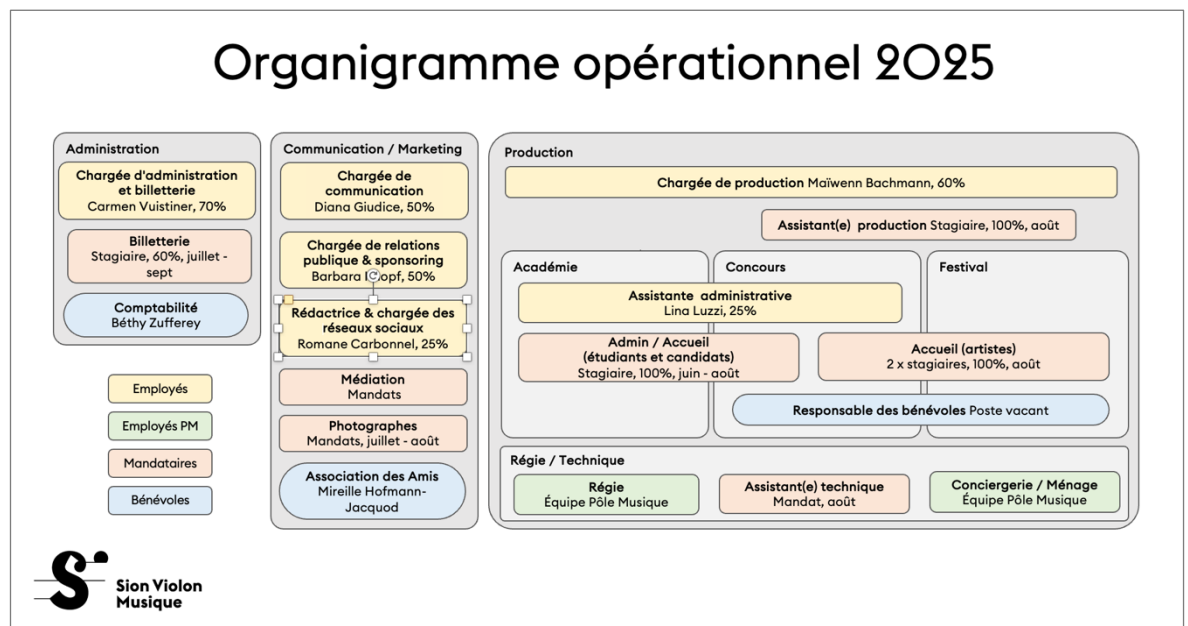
Organigramme opérationnel 2025

Administration

Chargée d'administration et billetterie
Carmen Vuistiner, 70%

Billetterie
Stagiaire, 60%, juillet - sept

Comptabilité
Béthy Zufferey

Employés

Employés PM

Mandataires

Bénévoles

Communication / Marketing

Chargée de communication
Diana Giudice, 50%

Chargée de relations publique & sponsoring
Barbara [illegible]opf, 50%

Rédactrice & chargée des réseaux sociaux
Romane Carbonnel, 25%

Médiation
Mandats

Photographes
Mandats, juillet - août

Association des Amis
Mireille Hofmann-Jacquod

Production

Chargée de production Maïwenn Bachmann, 60%

Assistant(e) production Stagiaire, 100%, août

Académie

Concours

Festival

Assistante administrative
Lina Luzzi, 25%

Admin / Accueil (étudiants et candidats)
Stagiaire, 100%, juin - août

Accueil (artistes)
2 x stagiaires, 100%, août

Responsable des bénévoles Poste vacant

Régie / Technique

Régie
Équipe Pôle Musique

Assistant(e) technique
Mandat, août

Conciergerie / Ménage
Équipe Pôle Musique

Sion Violon Musique